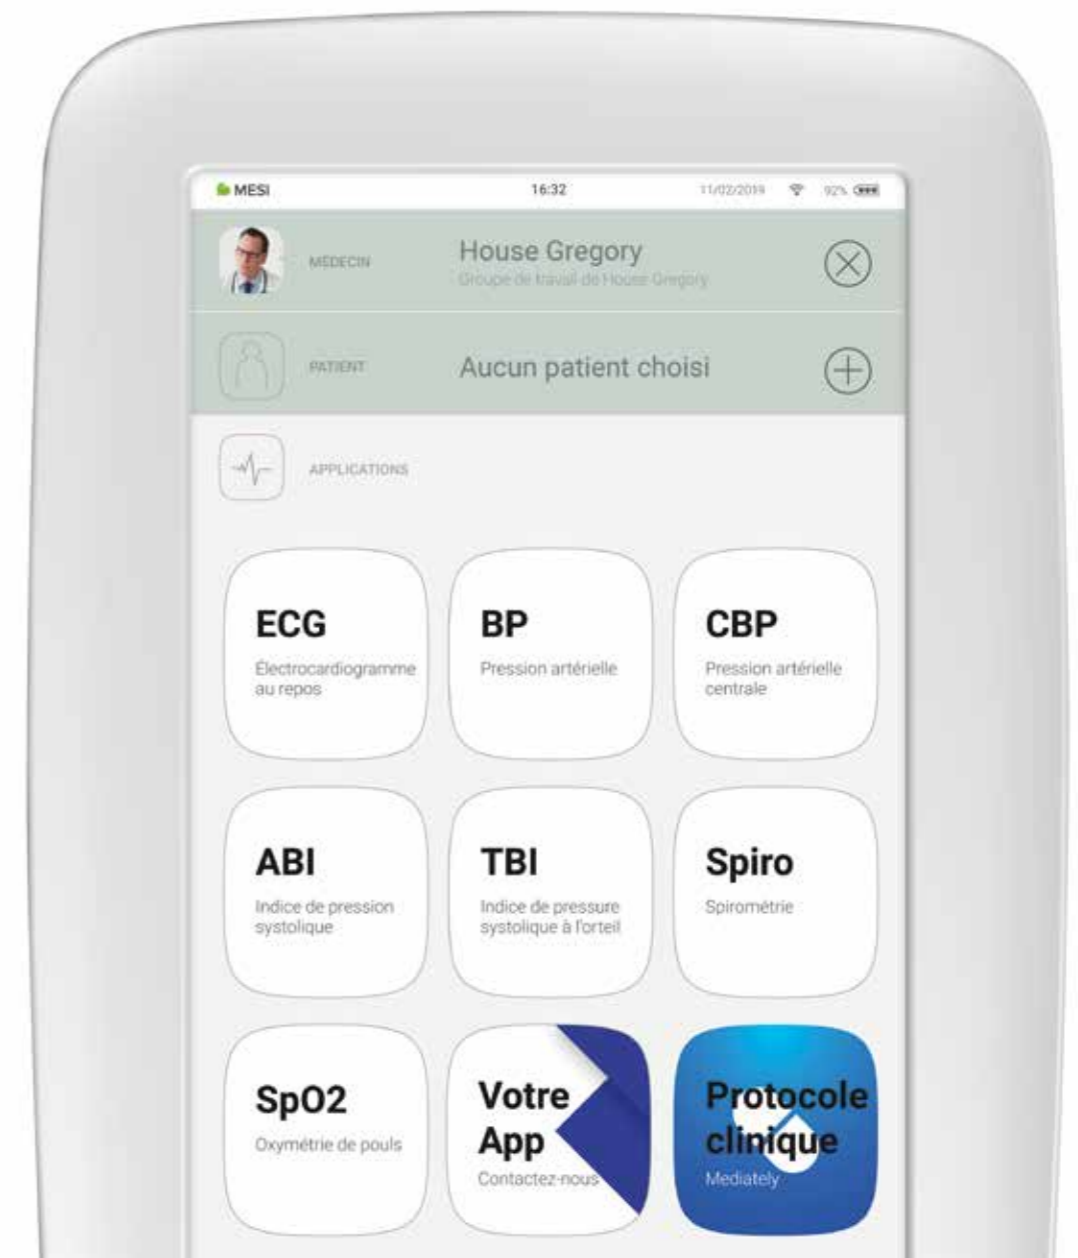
MESI 16:32 11/02/2019 92%

MÉDECIN House Gregory
Groupe de travail de House Gregory

PATIENT Aucun patient choisi

APPLICATIONS

ECG
Électrocardiogramme au repos

BP
Pression artérielle

CBP
Pression artérielle centrale

ABI
Indice de pression systolique

TBI
Indice de pressure systolique à l'orteil

Spiro
Spirométrie

SpO2
Oxymétrie de pouls

Votre App
Contactez-nous

Protocole clinique
Mediately